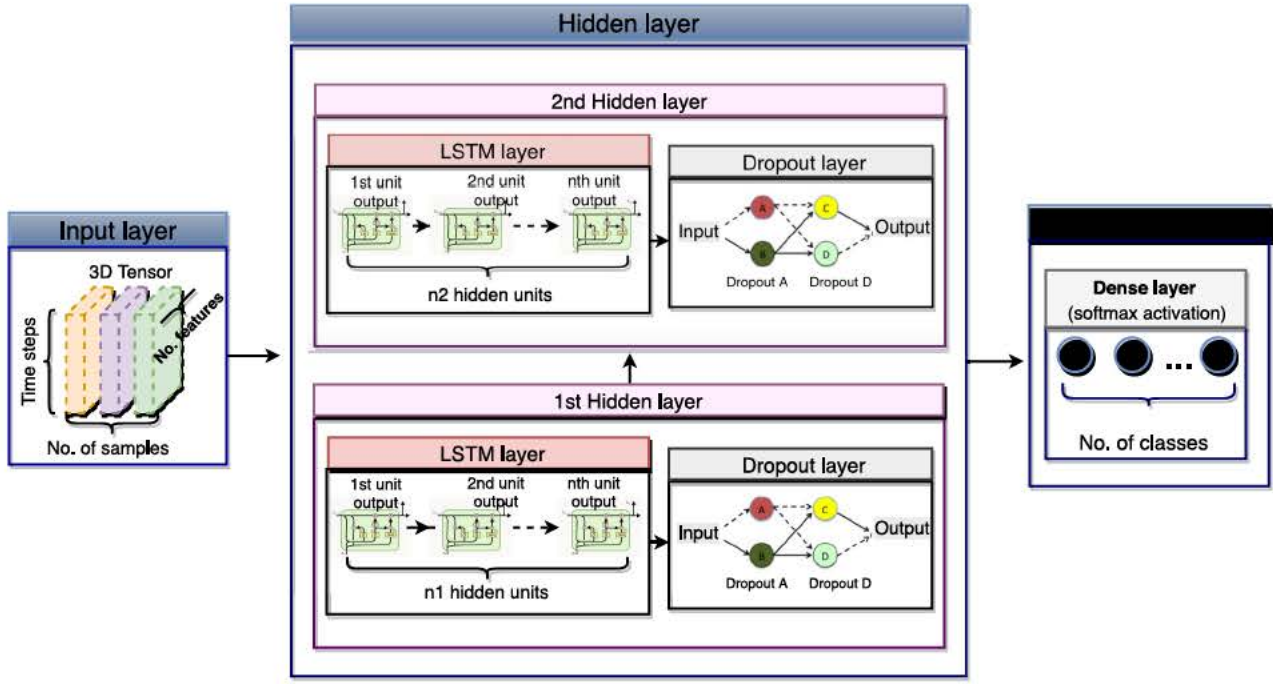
Input layer

3D Tensor

Time steps

No. features

No. of samples

Hidden layer

2nd Hidden layer

LSTM layer

1st unit output

2nd unit output

nth unit output

n2 hidden units

Dropout layer

Input

A

B

C

D

Output

Dropout A

Dropout D

1st Hidden layer

LSTM layer

1st unit output

2nd unit output

nth unit output

n1 hidden units

Dropout layer

Input

A

B

C

D

Output

Dropout A

Dropout D

Dense layer
(softmax activation)

...

No. of classes